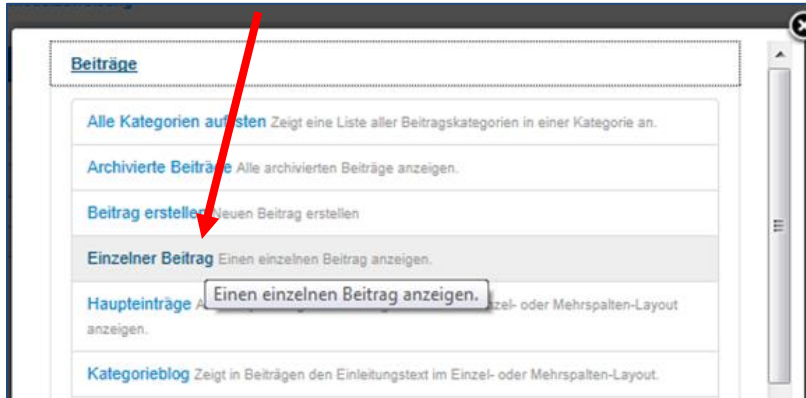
Beiträge

Alle Kategorien au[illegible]sten Zeigt eine Liste aller Beitragskategorien in einer Kategorie an.

Archivierte Beiträ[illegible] Alle archivierten Beiträge anzeigen.

Beitrag erstellen Neuen Beitrag erstellen

Einzelner Beitrag Einen einzelnen Beitrag anzeigen.

Haupteinträge A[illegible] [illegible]zel- oder Mehrspalten-Layout anzeigen.

Einen einzelnen Beitrag anzeigen.

Kategorieblog Zeigt in Beiträgen den Einleitungstext im Einzel- oder Mehrspalten-Layout.